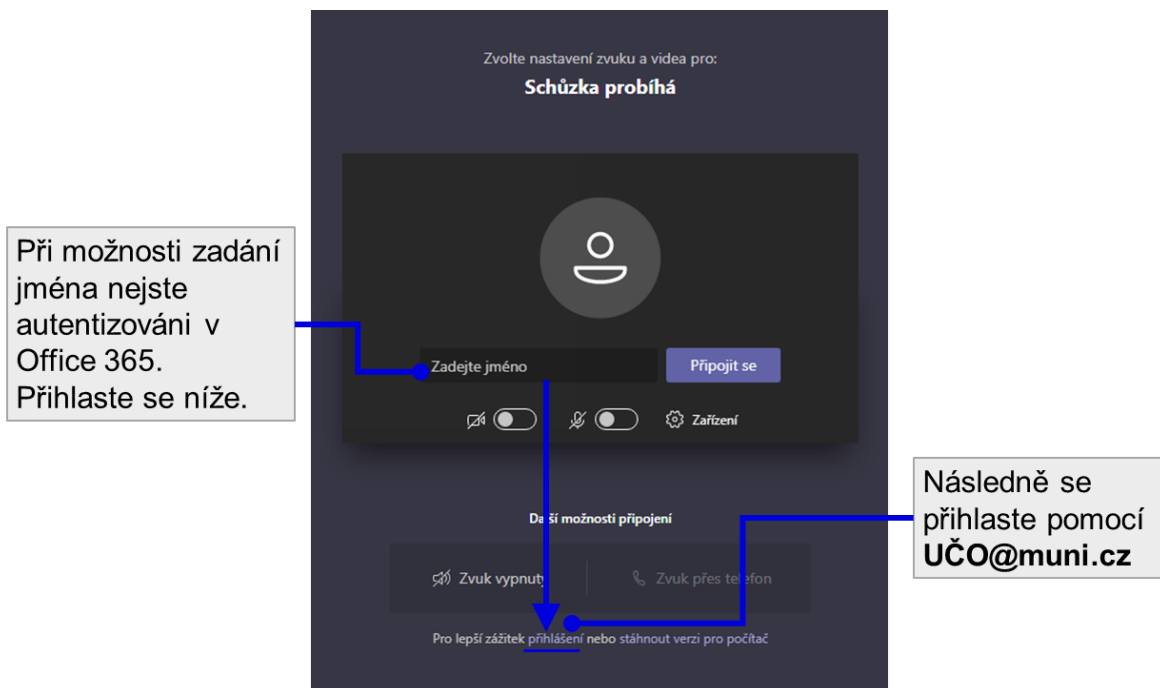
Zvolte nastavení zvuku a videa pro:

Schůzka probíhá

Při možnosti zadání jména nejste autentizováni v Office 365. Přihlaste se níže.

Zadejte jméno

Připojit se

Zařízení

Další možnosti připojení

Následně se přihlaste pomocí UČO@muni.cz

Zvuk vypnutý

Zvuk přes telefon

Pro lepší zážitek přihlášení nebo stáhnout verzi pro počítač